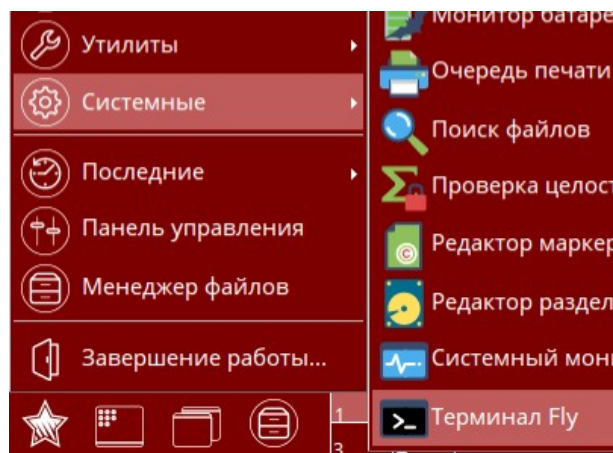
Утилиты
Системные
Последние
Панель управления
Менеджер файлов
Завершение работы...

Монитор батаре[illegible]
Очередь печати
Поиск файлов
Проверка целост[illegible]
Редактор маркер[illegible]
Редактор раздел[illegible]
Системный мон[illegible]
Терминал Fly

1
3